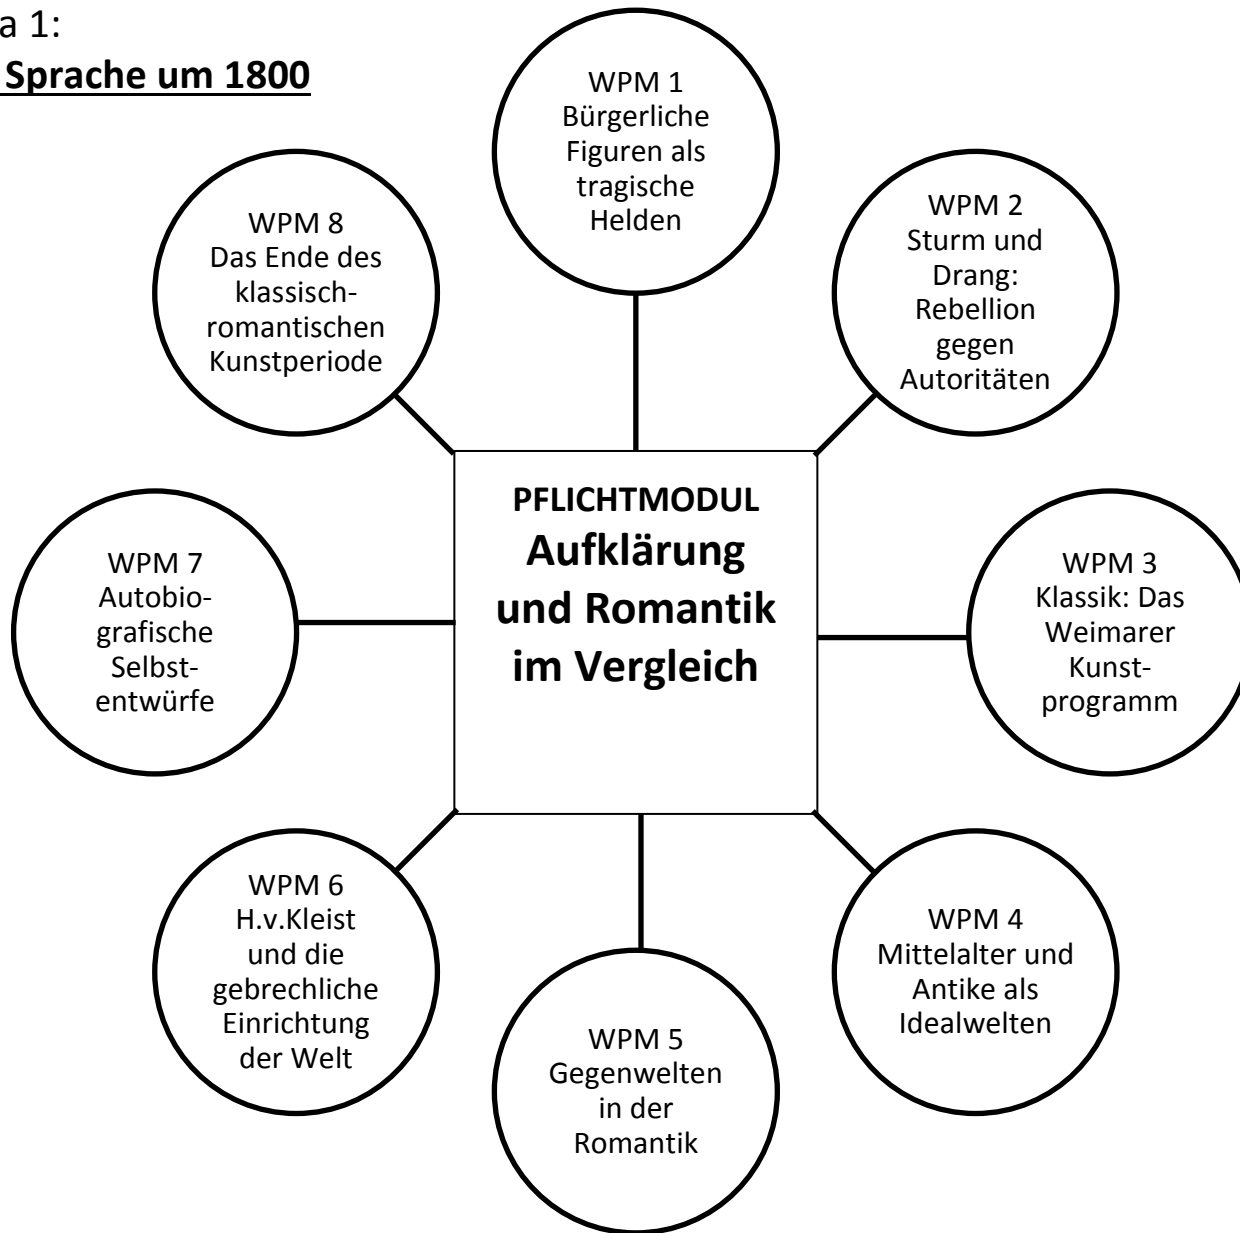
a 1:
Sprache um 1800

WPM 1
Bürgerliche Figuren als tragische Helden

WPM 8
Das Ende des klassisch-romantischen Kunstperiode

WPM 2
Sturm und Drang: Rebellion gegen Autoritäten

PFLICHTMODUL
Aufklärung und Romantik im Vergleich

WPM 7
Autobiografische Selbstentwürfe

WPM 3
Klassik: Das Weimarer Kunstprogramm

WPM 6
H.v.Kleist und die gebrechliche Einrichtung der Welt

WPM 4
Mittelalter und Antike als Idealwelten

WPM 5
Gegenwelten in der Romantik